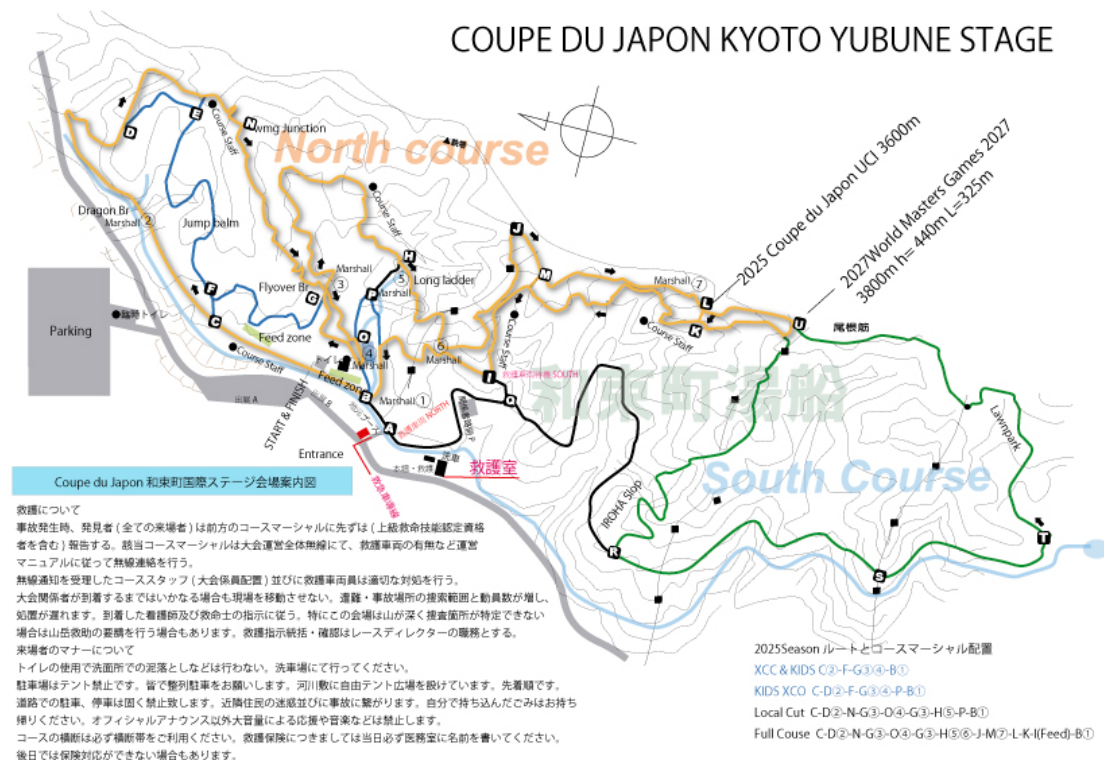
COUPE DU JAPON KYOTO YUBUNE STAGE

North course

2025 Coupe du Japon UCI 3600m

2027World Masters Games 2027
3800m h= 440m L=325m

Nwmg Junction
Course Staff
Dragon Br
Marshall ②
Jump balm
Course Staff
Marshall ③
Flyover Br
Marshall
⑤ Long ladder
Marshall
Marshall ⑦
Course Staff
Course Staff
尾根筋
Marshall ④
Feed zone
Feed zone
Marshall
Marshall ①
⑥
Parking
臨時トイレ
Course Staff
START & FINISH
Entrance
救護室
和束町湯船
South Course
IROHA Slop
Lawnpark

Coupe du Japon 和束町国際ステージ会場案内図

救護について
事故発生時、発見者（全ての来場者）は前方のコースマーシャルに先ずは（上級救命技能認定資格者を含む）報告する。該当コースマーシャルは大会運営全体無線にて、救護車両の有無など運営マニュアルに従って無線連絡を行う。
無線通知を受理したコーススタッフ（大会係員配置）並びに救護車両員は適切な対処を行う。
大会関係者が到着するまではいかなる場合も現場を移動させない。運難・事故場所の捜索範囲と動員数が増し、処置が遅れます。到着した看護師及び救命士の指示に従う。特にこの会場は山が深く捜査箇所が特定できない場合は山岳救助の要請を行う場合もあります。救護指示統括・確認はレースディレクターの職務とする。
来場者のマナーについて
トイレの使用で洗面所での泥落としなどは行わない。洗車場にて行ってください。
駐車場はテント禁止です。皆で整列駐車をお願いします。河川敷に自由テント広場を設けています。先着順です。
道路での駐車、停車は固く禁止致します。近隣住民の迷惑並びに事故に繋がります。自分で持ち込んだごみはお持ち帰りください。オフィシャルアナウンス以外大音量による応援や音楽など は禁止します。
コースの横断は必ず横断帯をご利用ください。救護保険につきましては当日必ず医務室に名前を書いてください。後日では保険対応ができない場合もあります。

2025Season ルートとコースマーシャル配置
XCC & KIDS C②-F-G③④-B①
KIDS XCO C-D②-F-G③④-P-B①
Local Cut C-D②-N-G③-O④-G③-H⑤-P-B①
Full Couse C-D②-N-G③-O④-G③-H⑤⑥-J-M⑦-L-K-I(Feed)-B①